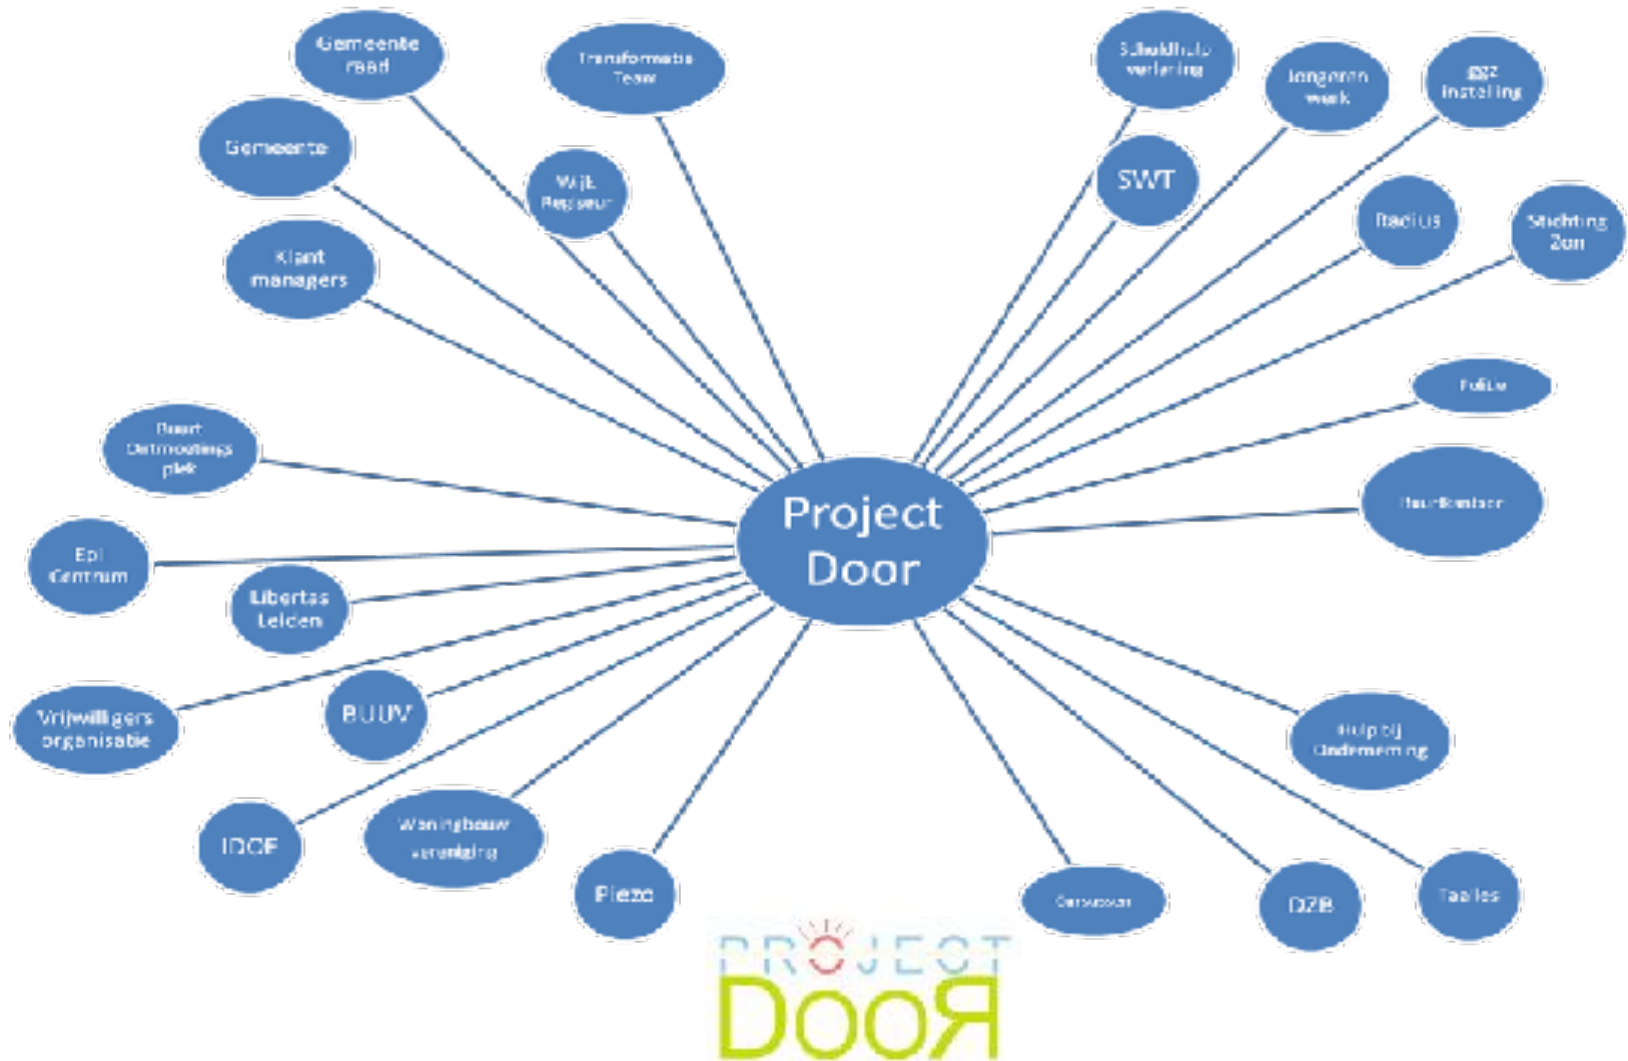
Gemeente raad

Transformatie Team

Schuldhulp verlening

Jongeren werk

GGZ instelling

Gemeente

Wijk Regisseur

SWT

Radius

Stichting Zon

Klant managers

Politie

Buurt Ontmoetings plek

Project Door

Buurtkamer

Epi Centrum

Libertas Leiden

Vrijwilligers organisatie

BUUV

Hulp bij Onderneming

IDOE

Woningbouw vereniging

Piezo

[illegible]

DZB

Taales

PROJECT DOOR